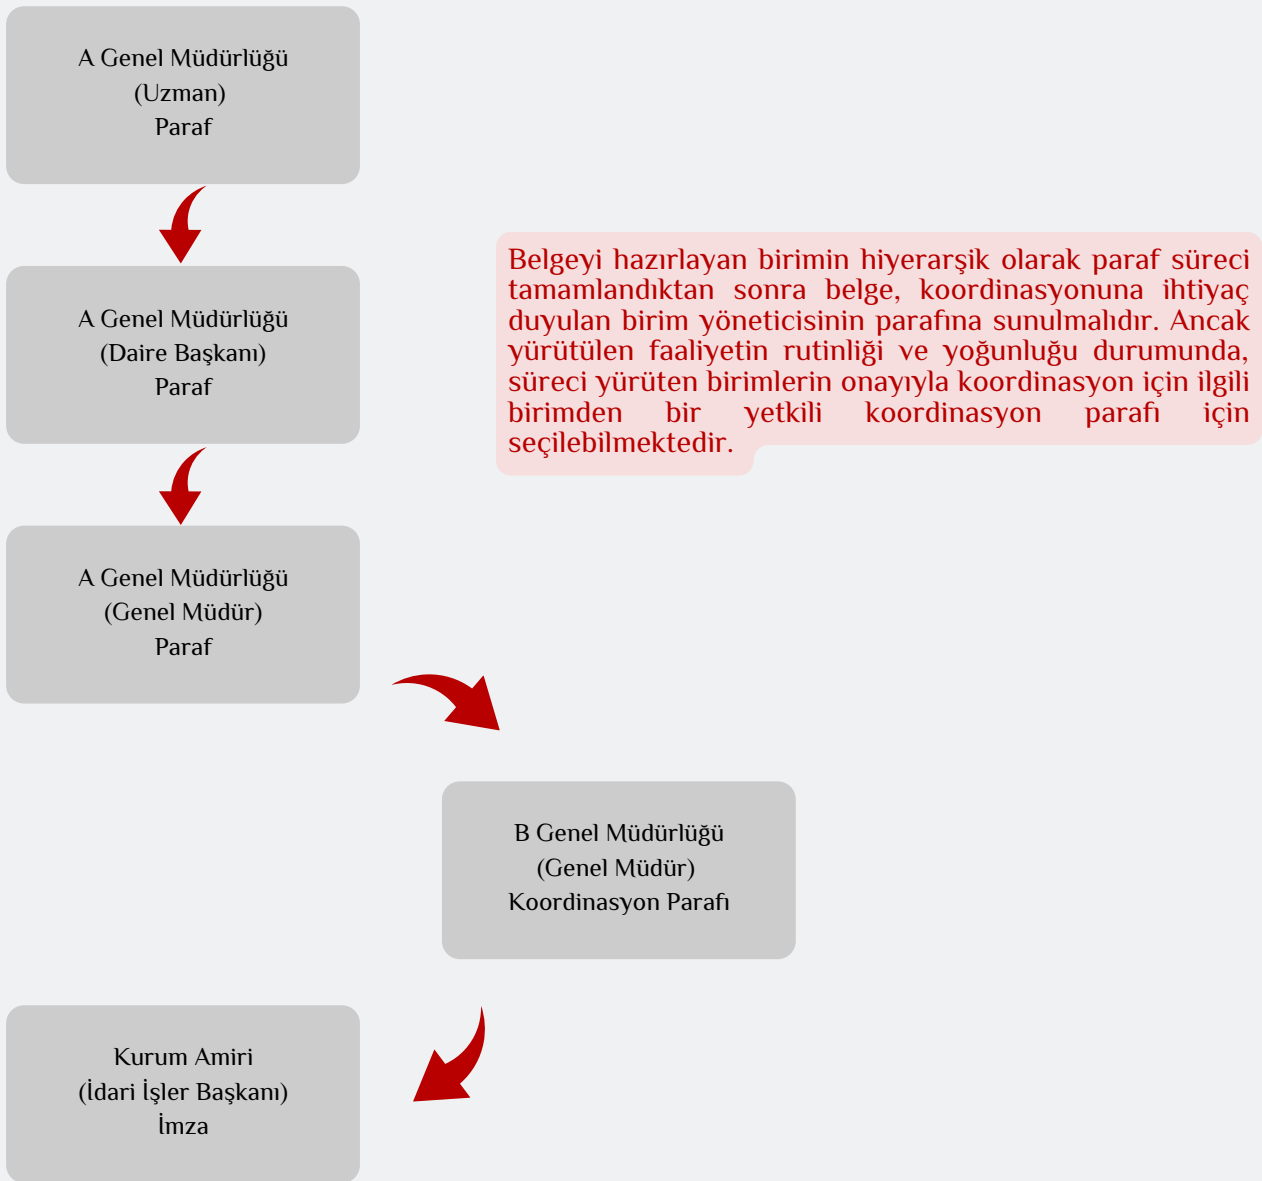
A Genel Müdürlüğü
(Uzman)
Paraf

A Genel Müdürlüğü
(Daire Başkanı)
Paraf

Belgeyi hazırlayan birimin hiyerarşik olarak paraf süreci tamamlandıktan sonra belge, koordinasyonuna ihtiyaç duyulan birim yöneticisinin parafına sunulmalıdır. Ancak yürütülen faaliyetin rutinliği ve yoğunluğu durumunda, süreci yürüten birimlerin onayıyla koordinasyon için ilgili birimden bir yetkili koordinasyon parafı için seçilebilmektedir.

A Genel Müdürlüğü
(Genel Müdür)
Paraf

B Genel Müdürlüğü
(Genel Müdür)
Koordinasyon Parafı

Kurum Amiri
(İdari İşler Başkanı)
İmza